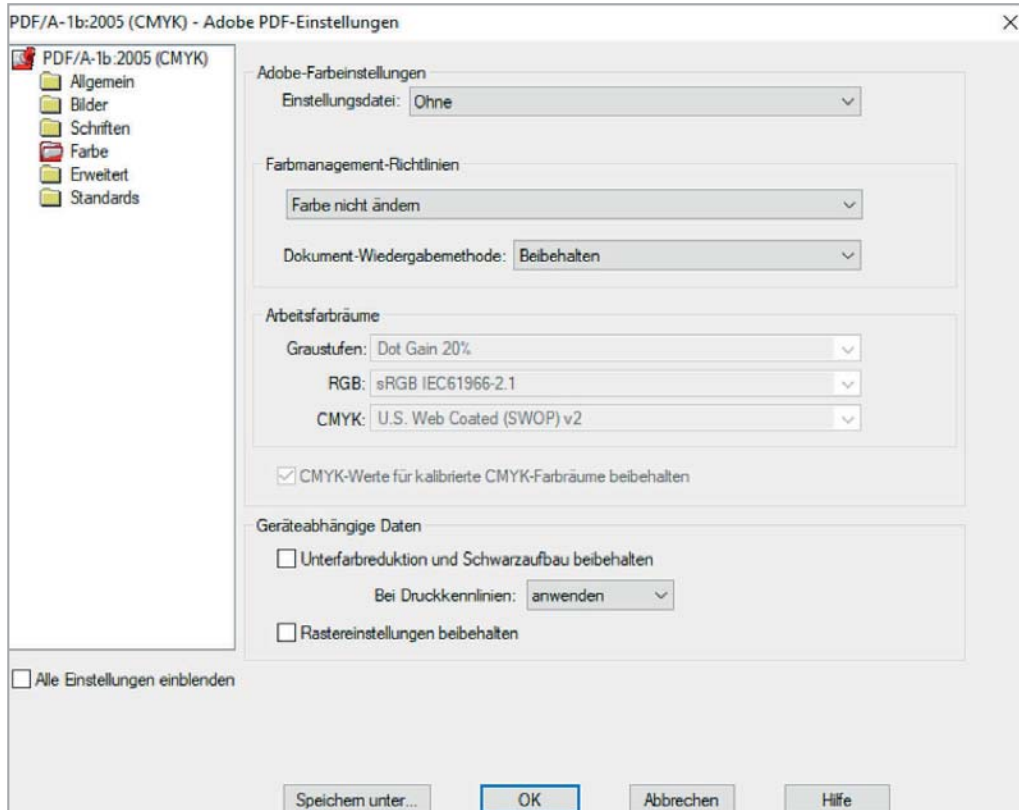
PDF/A-1b:2005 (CMYK) - Adobe PDF-Einstellungen

×

PDF/A-1b:2005 (CMYK)
Allgemein
Bilder
Schriften
Farbe
Erweitert
Standards

Adobe-Farbeinstellungen
Einstellungsdatei: Ohne

Farbmanagement-Richtlinien
Farbe nicht ändern
Dokument-Wiedergabemethode: Beibehalten

Arbeitsfarbräume
Graustufen: Dot Gain 20%
RGB: sRGB IEC61966-2.1
CMYK: U.S. Web Coated (SWOP) v2

CMYK-Werte für kalibrierte CMYK-Farbräume beibehalten

Geräteabhängige Daten
Unterfarbreduktion und Schwarzaufbau beibehalten
Bei Druckkennlinien: anwenden
Rastereinstellungen beibehalten

Alle Einstellungen einblenden

Speichern unter... OK Abbrechen Hilfe